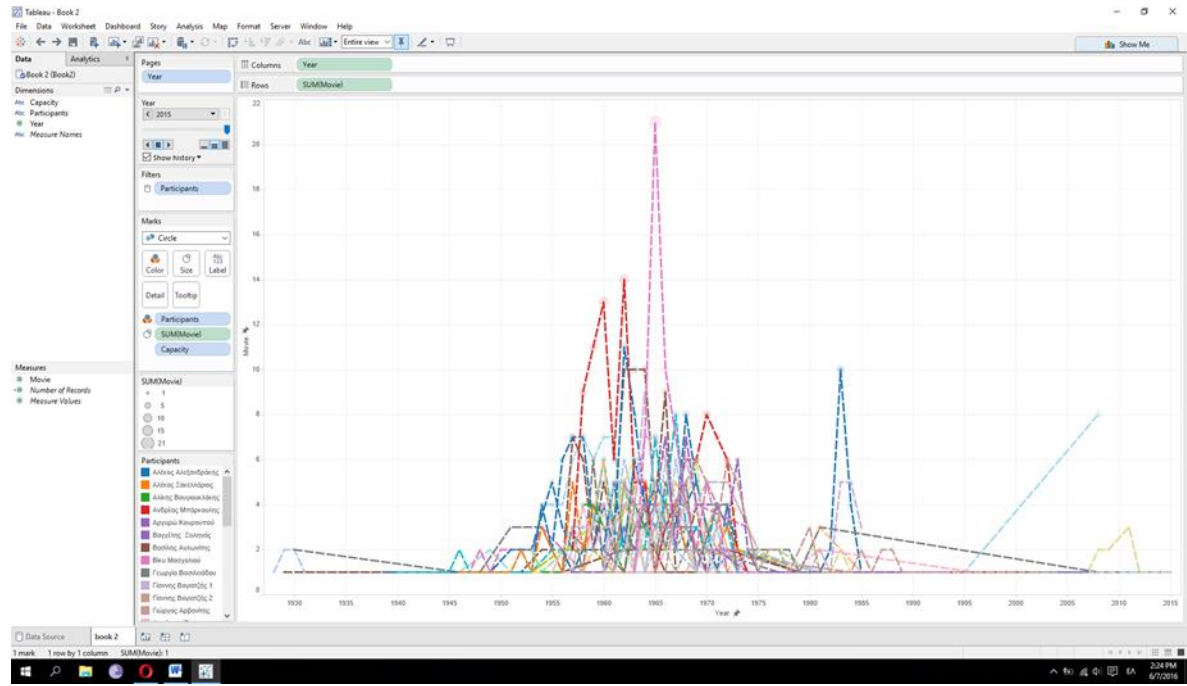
Tableau - Book 2

File Data Worksheet Dashboard Story Analysis Map Format Server Window Help

Entire view

Show Me

Data Analytics

Book 2 (Book2)

Dimensions

Capacity
Participants
Year
Measure Names

Measures

Movie
Number of Records
Measure Values

Pages

Year

Year

2015

Show history

Filters

Participants

Marks

Circle

Color Size Label

Detail Tooltip

Participants
SUM(Movie)
Capacity

SUM(Movie)

1
5
10
15
21

Participants

Αλέκος Αλεξανδράκης
Αλέκος Σακελλάριος
Αλέκος Βουγιουκλάκης
Ανδρέας Μπάρκουλης
Αργυρώ Κουρουπού
Βαγγέλης Σειληνός
Βασίλης Αυλωνίτης
Βέρα Μαζγανού
Γεωργία Βασιλειάδου
Γιάννης Βογιατζής 1
Γιάννης Βογιατζής 2
Γιώργος Αρβανίτης

Columns Year

Rows SUM(Movie)

Movie

0
2
4
6
8
10
12
14
16
18
20
22

1930 1935 1940 1945 1950 1955 1960 1965 1970 1975 1980 1985 1990 1995 2000 2005 2010 2015

Year

Data Source book 2

1 mark 1 row by 1 column SUM(Movie): 1

2:24 PM
6/7/2016